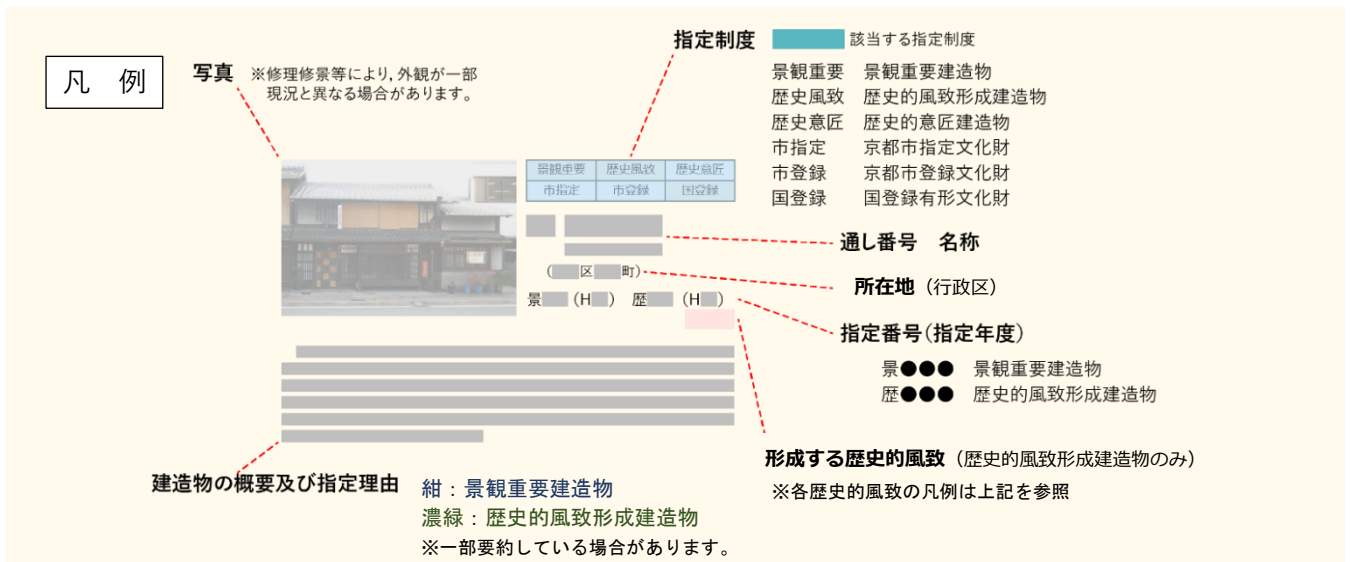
凡　例

写真　※修理修景等により，外観が一部現況と異なる場合があります。

指定制度　該当する指定制度

景観重要　景観重要建造物
歴史風致　歴史的風致形成建造物
歴史意匠　歴史的意匠建造物
市指定　京都市指定文化財
市登録　京都市登録文化財
国登録　国登録有形文化財

| 景観重要 | 歴史風致 | 歴史意匠 |
|---|---|---|
| 市指定 | 市登録 | 国登録 |

（　区　町）
景　（H　）　歴　（H　）

通し番号　名称

所在地（行政区）

指定番号（指定年度）
景●●●　景観重要建造物
歴●●●　歴史的風致形成建造物

形成する歴史的風致（歴史的風致形成建造物のみ）
※各歴史的風致の凡例は上記を参照

建造物の概要及び指定理由

紺：景観重要建造物
濃緑：歴史的風致形成建造物
※一部要約している場合があります。